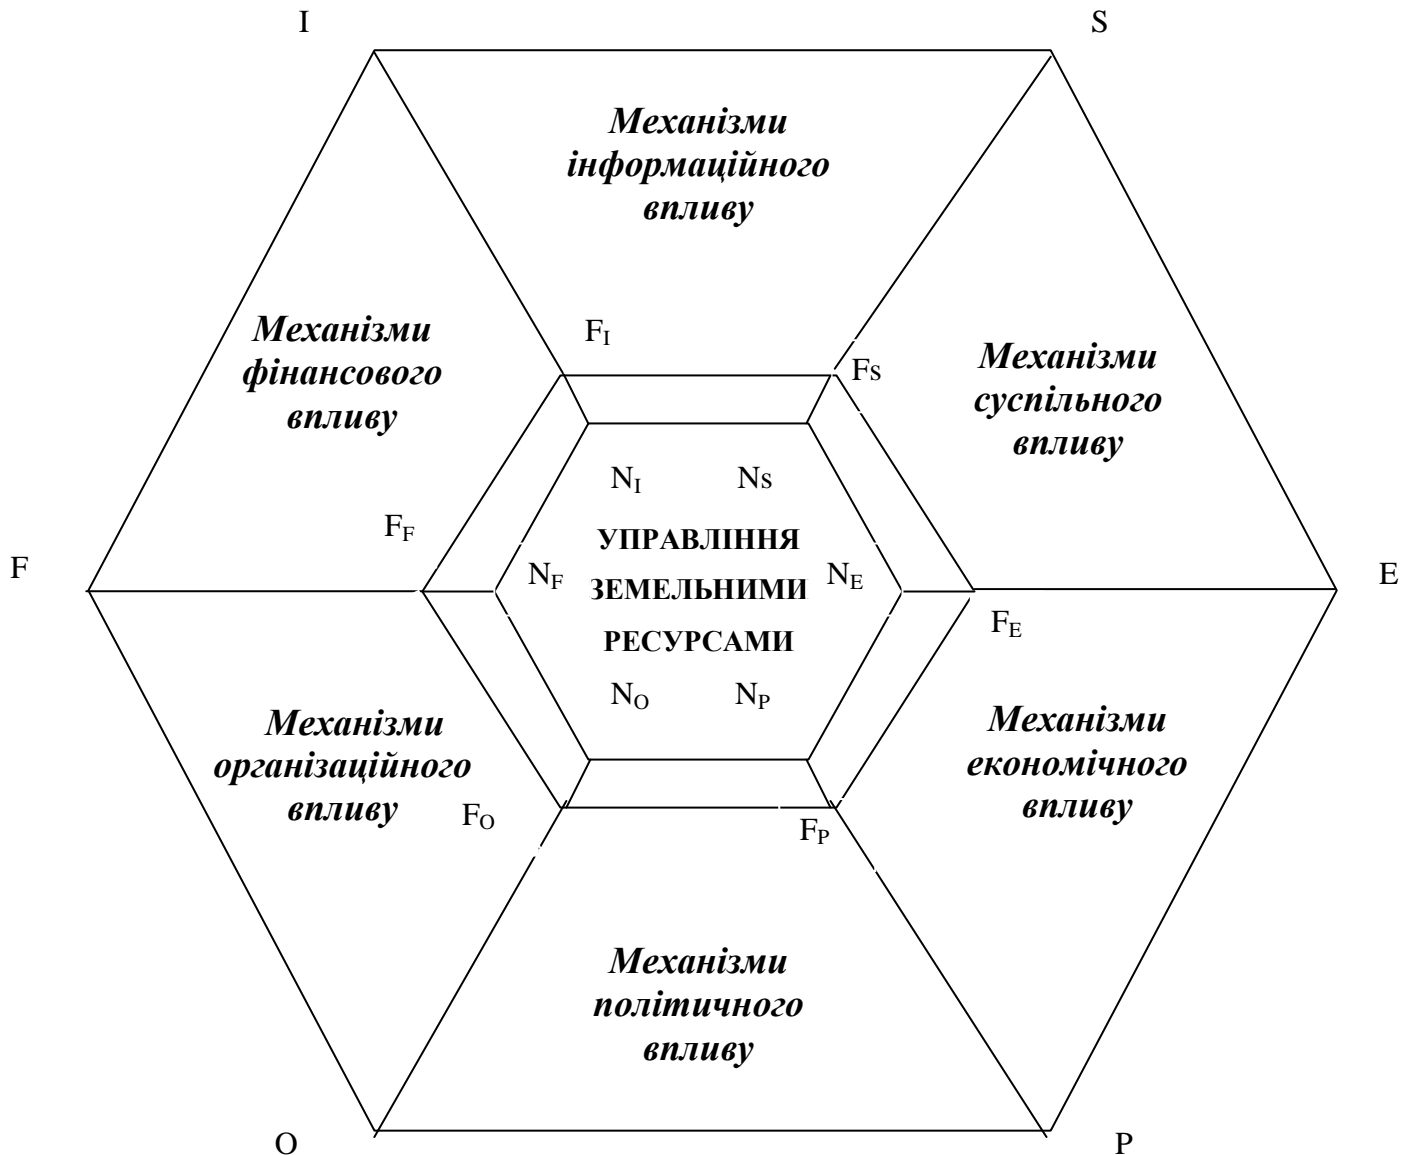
I

S

Механізми інформаційного впливу

Механізми фінансового впливу

$F_I$

$F_S$

Механізми суспільного впливу

$N_I$

$N_S$

$F_F$

УПРАВЛІННЯ ЗЕМЕЛЬНИМИ РЕСУРСАМИ

F

$N_F$

$N_E$

E

$F_E$

$N_O$

$N_P$

Механізми організаційного впливу

$F_O$

Механізми економічного впливу

$F_P$

Механізми політичного впливу

O

P